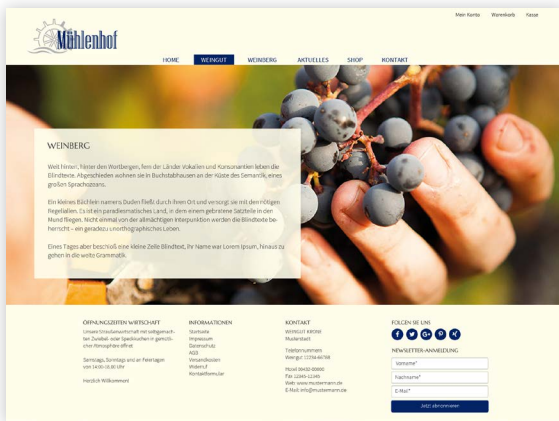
Mein Konto Warenkorb Kasse

Mühlenhof

HOME WEINGUT WEINBERG AKTUELLES SHOP KONTAKT

WEINBERG

Weit hinten, hinter den Wortbergen, fern der Länder Vokalien und Konsonantien leben die Blindtexte. Abgeschieden wohnen sie in Buchstabhausen an der Küste des Semantik, eines großen Sprachozeans.

Ein kleines Bächlein namens Duden fließt durch ihren Ort und versorgt sie mit den nötigen Regelialien. Es ist ein paradiesmatisches Land, in dem einem gebratene Satzteile in den Mund fliegen. Nicht einmal von der allmächtigen Interpunktion werden die Blindtexte beherrscht – ein geradezu unorthographisches Leben.

Eines Tages aber beschloß eine kleine Zeile Blindtext, ihr Name war Lorem Ipsum, hinaus zu gehen in die weite Grammatik.

ÖFFNUNGSZEITEN WIRTSCHAFT
Unsere Straußwirtschaft mit selbstgemachten Zwiebel- oder Speckkuchen in gemütlicher Atmosphäre öffnet
Samstags, Sonntags und an Feiertagen von 14:00-18:00 Uhr
Herzlich Willkommen!

INFORMATIONEN
Startseite
Impressum
Datenschutz
AGB
Versandkosten
Widerruf
Kontaktformular

KONTAKT
Weingut Mühlenhof
Musterstadt
Telefonnummern
Weingut: 12345-66788
Mobil 98450-00000
Fax: 12345-12345
Web: www.mustermann.de
E-Mail: info@mustermann.de

FOLGEN SIE UNS

NEWSLETTER-ANMELDUNG
Vorname*
Nachname*
E-Mail*
Jetzt abonnieren